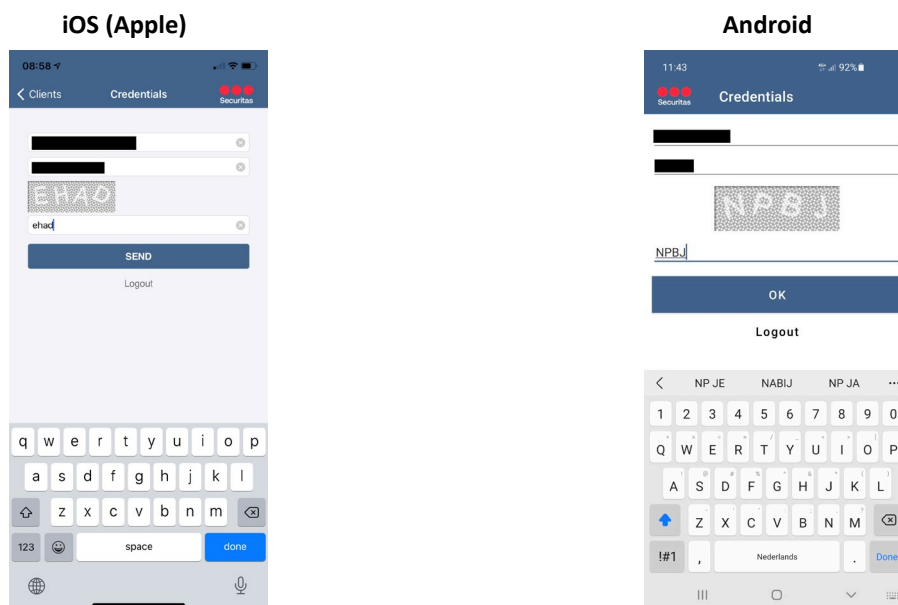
iOS (Apple)

08:58

Clients Credentials Securitas

EHAD

ehad

SEND

Logout

q w e r t y u i o p
a s d f g h j k l
z x c v b n m
123 space done

Android

11:43 92%

Securitas Credentials

NPBJ

NPBJ

OK

Logout

NP JE NABIJ NP JA
1 2 3 4 5 6 7 8 9 0
Q W E R T Y U I O P
A S D F G H J K L
Z X C V B N M
!#1 , Nederlands . Done